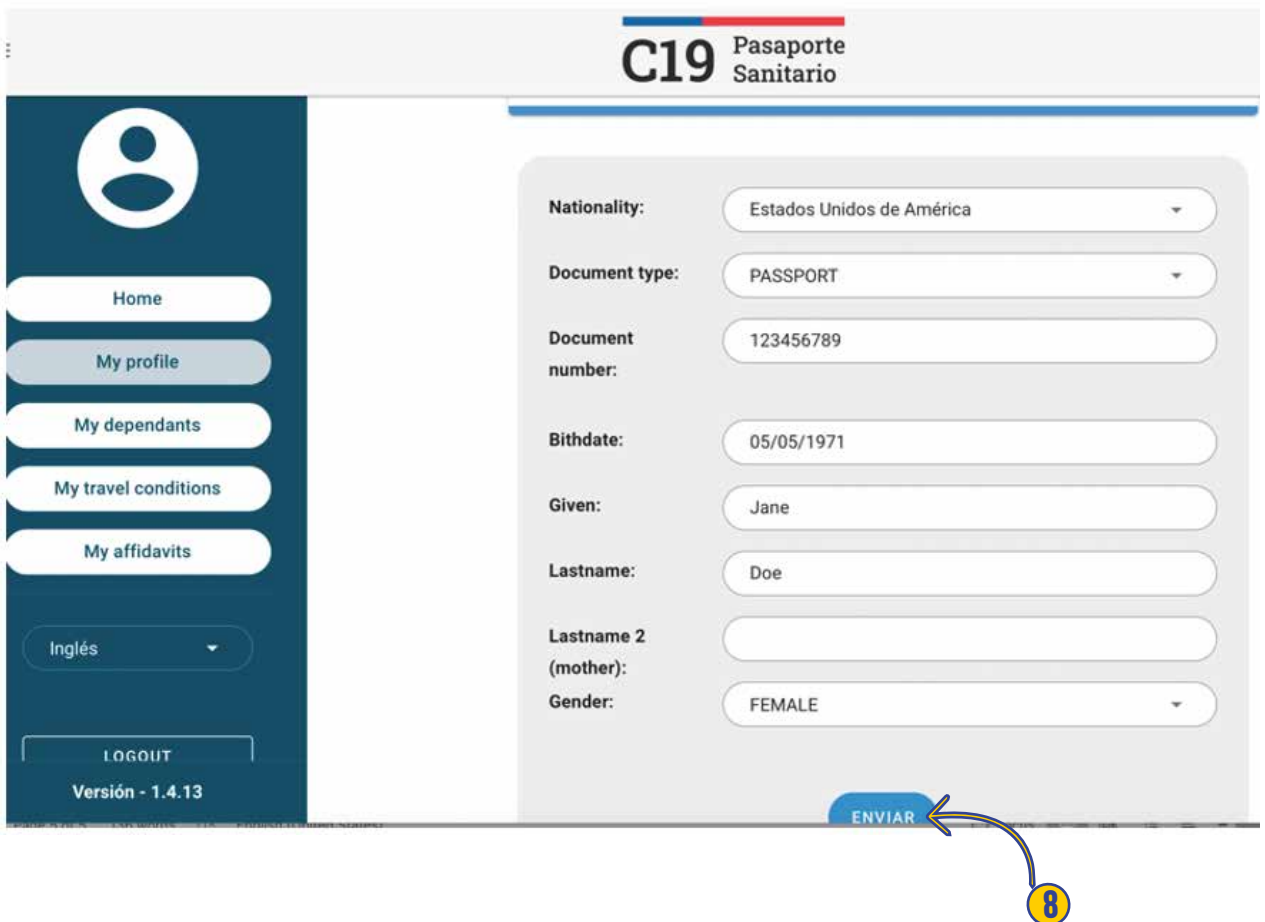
C19 Pasaporte Sanitario

Home

My profile

My dependants

My travel conditions

My affidavits

Inglés

LOGOUT

Versión - 1.4.13

Nationality: Estados Unidos de América

Document type: PASSPORT

Document number: 123456789

Bithdate: 05/05/1971

Given: Jane

Lastname: Doe

Lastname 2 (mother):

Gender: FEMALE

ENVIAR

8